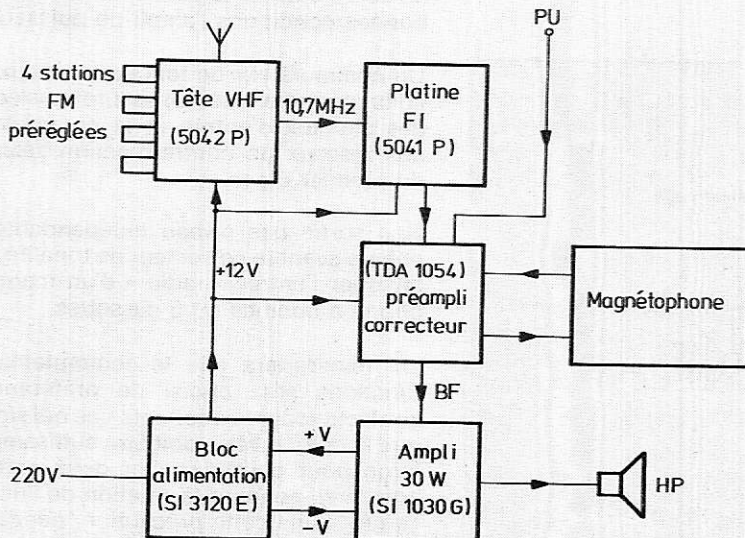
4 stations
FM
préréglées

Tête VHF
(5042 P)

10,7MHz

Platine
FI
(5041 P)

PU

+12 V

(TDA 1054)
préampli
correcteur

Magnétophone

BF

Bloc
alimentation
(SI 3120 E)

220V

+V

–V

Ampli
30 W
(SI 1030 G)

HP